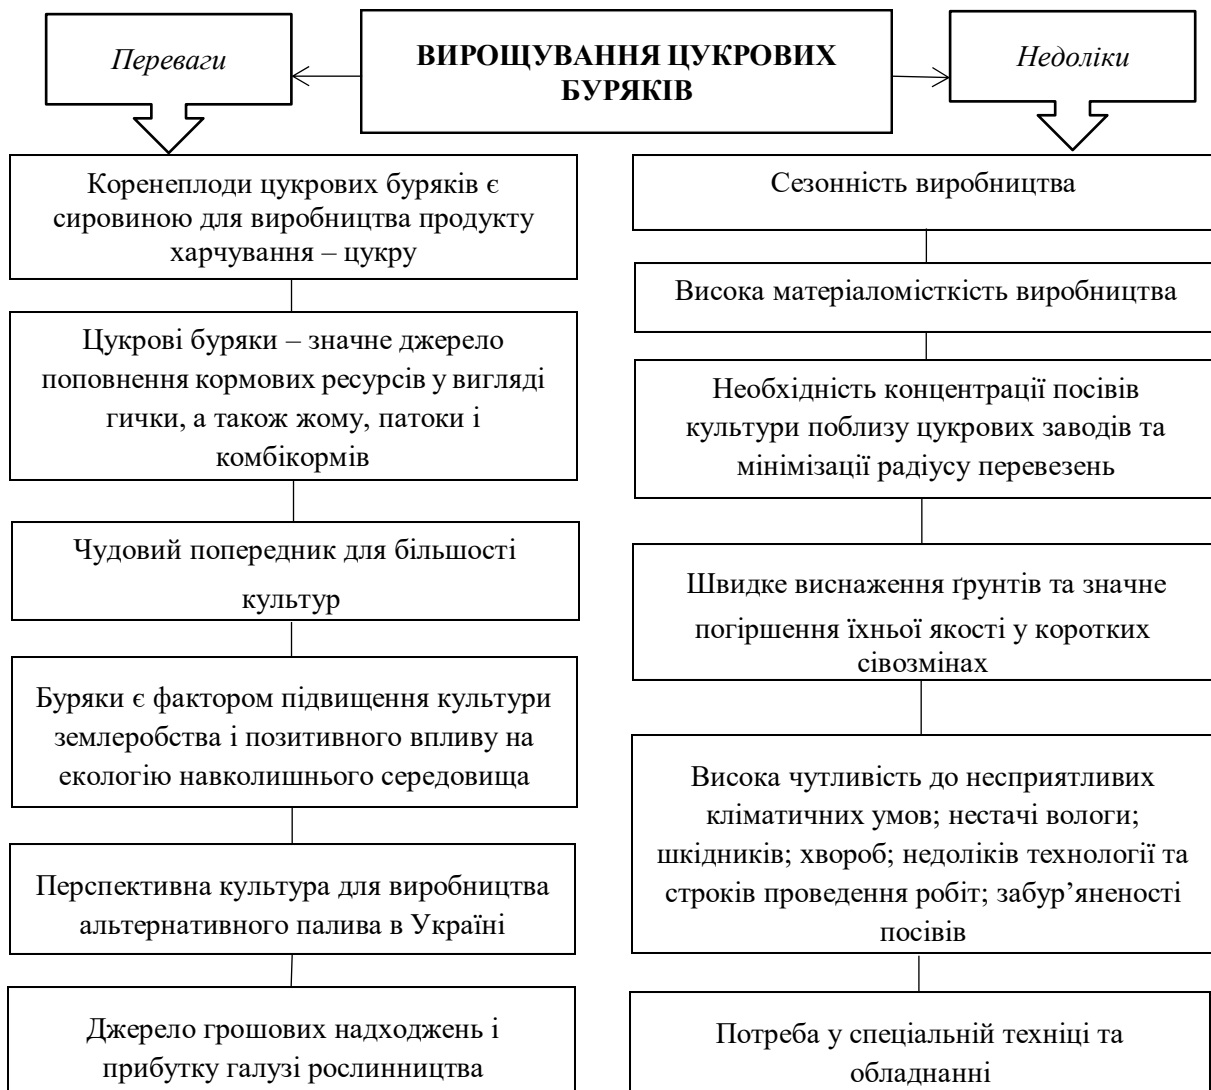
Переваги

ВИРОЩУВАННЯ ЦУКРОВИХ БУРЯКІВ

Недоліки

Коренеплоди цукрових буряків є сировиною для виробництва продукту харчування – цукру

Цукрові буряки – значне джерело поповнення кормових ресурсів у вигляді гички, а також жому, патоки і комбікормів

Чудовий попередник для більшості культур

Буряки є фактором підвищення культури землеробства і позитивного впливу на екологію навколишнього середовища

Перспективна культура для виробництва альтернативного палива в Україні

Джерело грошових надходжень і прибутку галузі рослинництва

Сезонність виробництва

Висока матеріаломісткість виробництва

Необхідність концентрації посівів культури поблизу цукрових заводів та мінімізації радіусу перевезень

Швидке виснаження ґрунтів та значне погіршення їхньої якості у коротких сівозмінах

Висока чутливість до несприятливих кліматичних умов; нестачі вологи; шкідників; хвороб; недоліків технології та строків проведення робіт; забур’яненості посівів

Потреба у спеціальній техніці та обладнанні